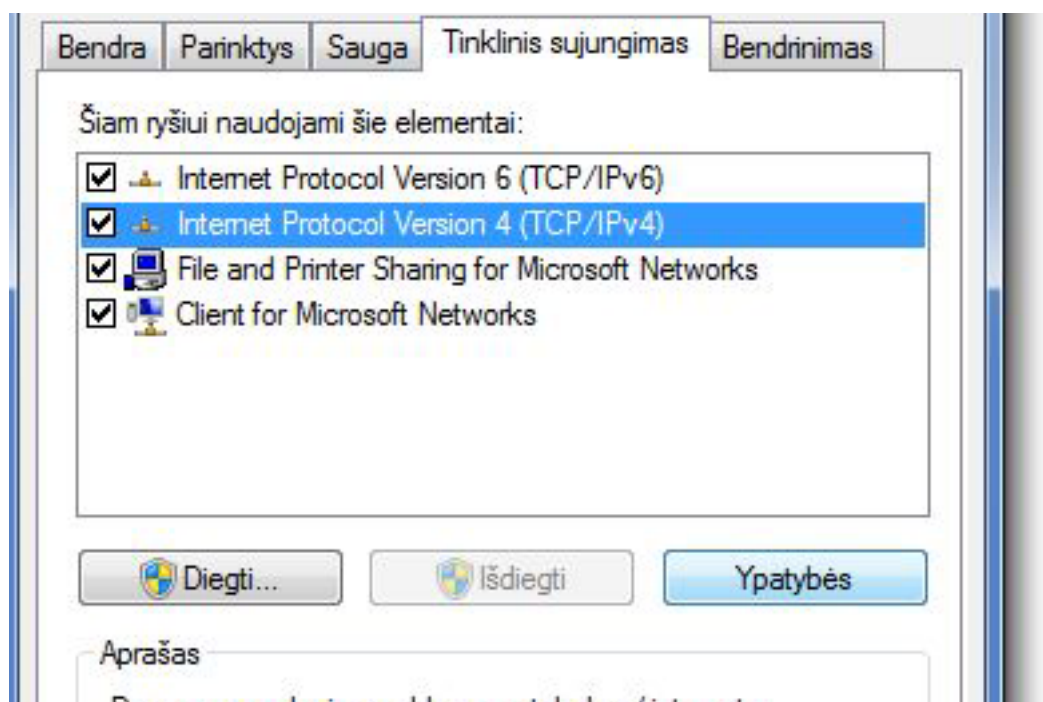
Bendra | Parinktys | Sauga | Tinklinis sujungimas | Bendrinimas

Šiam ryšiui naudojami šie elementai:

Internet Protocol Version 6 (TCP/IPv6)
Internet Protocol Version 4 (TCP/IPv4)
File and Printer Sharing for Microsoft Networks
Client for Microsoft Networks

Diegti... | Išdiegti | Ypatybės

Aprašas

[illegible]